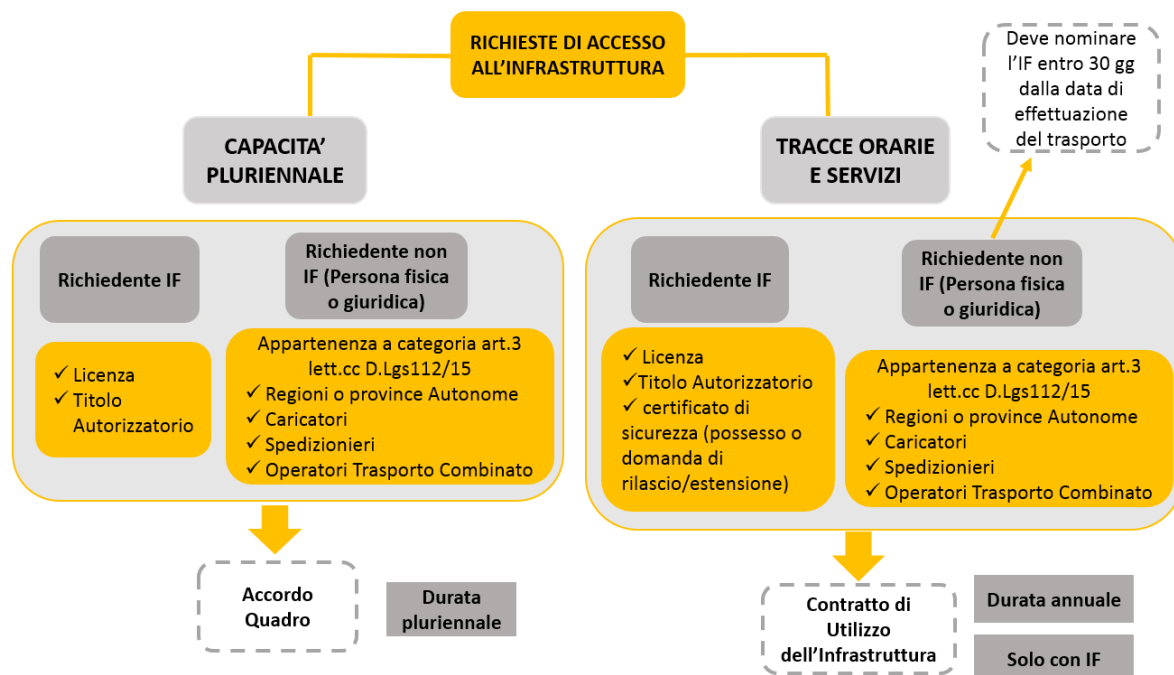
RICHIESTE DI ACCESSO ALL'INFRASTRUTTURA

CAPACITA' PLURIENNALE

Richiedente IF

Richiedente non IF (Persona fisica o giuridica)

✓ Licenza
✓ Titolo Autorizzatorio

Appartenenza a categoria art.3 lett.cc D.Lgs112/15
✓ Regioni o province Autonome
✓ Caricatori
✓ Spedizionieri
✓ Operatori Trasporto Combinato

Accordo Quadro

Durata pluriennale

TRACCE ORARIE E SERVIZI

Deve nominare l'IF entro 30 gg dalla data di effettuazione del trasporto

Richiedente IF

Richiedente non IF (Persona fisica o giuridica)

✓ Licenza
✓Titolo Autorizzatorio
✓ certificato di sicurezza (possesso o domanda di rilascio/estensione)

Appartenenza a categoria art.3 lett.cc D.Lgs112/15
✓ Regioni o province Autonome
✓ Caricatori
✓ Spedizionieri
✓ Operatori Trasporto Combinato

Contratto di Utilizzo dell'Infrastruttura

Durata annuale

Solo con IF